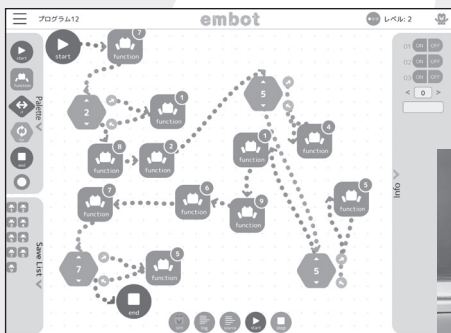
プログラム12

embot

レベル: 2

start

Palette

Save List

Info

start

function 7

2

function 1

5

function 4

function 8

function 2

function 1

function 7

function 6

function 9

function 5

7

function 5

5

end

01 ON OFF
02 ON OFF
03 ON OFF
04 ON OFF

< 0 >